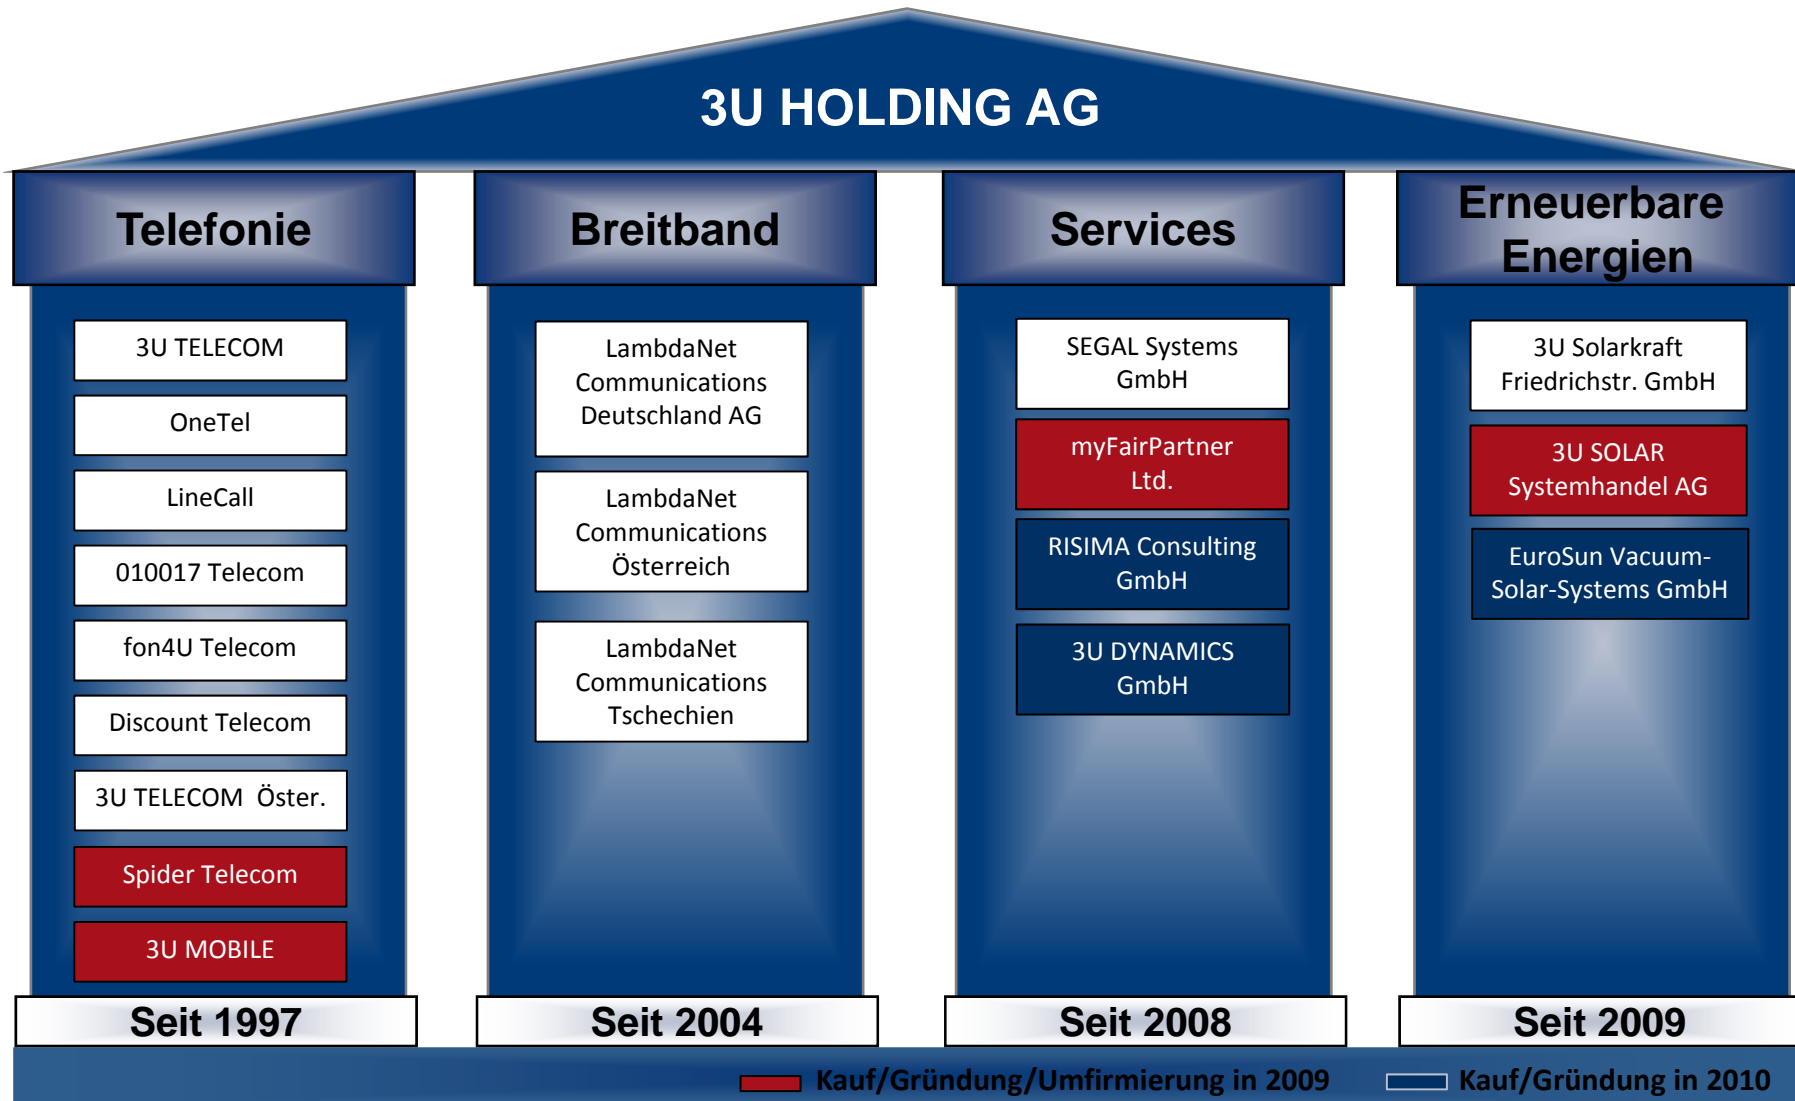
3U HOLDING AG

Telefonie

3U TELECOM

OneTel

LineCall

010017 Telecom

fon4U Telecom

Discount Telecom

3U TELECOM Öster.

Spider Telecom

3U MOBILE

Seit 1997

Breitband

LambdaNet Communications Deutschland AG

LambdaNet Communications Österreich

LambdaNet Communications Tschechien

Seit 2004

Services

SEGAL Systems GmbH

myFairPartner Ltd.

RISIMA Consulting GmbH

3U DYNAMICS GmbH

Seit 2008

Erneuerbare Energien

3U Solarkraft Friedrichstr. GmbH

3U SOLAR Systemhandel AG

EuroSun Vacuum-Solar-Systems GmbH

Seit 2009

Kauf/Gründung/Umfirmierung in 2009

Kauf/Gründung in 2010